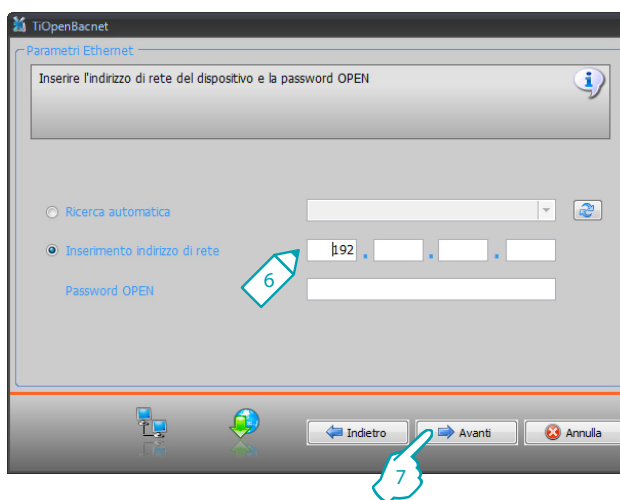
TiOpenBacnet

Parametri Ethernet

Inserire l'indirizzo di rete del dispositivo e la password OPEN

Ricerca automatica

Inserimento indirizzo di rete

192 . . .

6

Password OPEN

Indietro

Avanti

Annulla

7